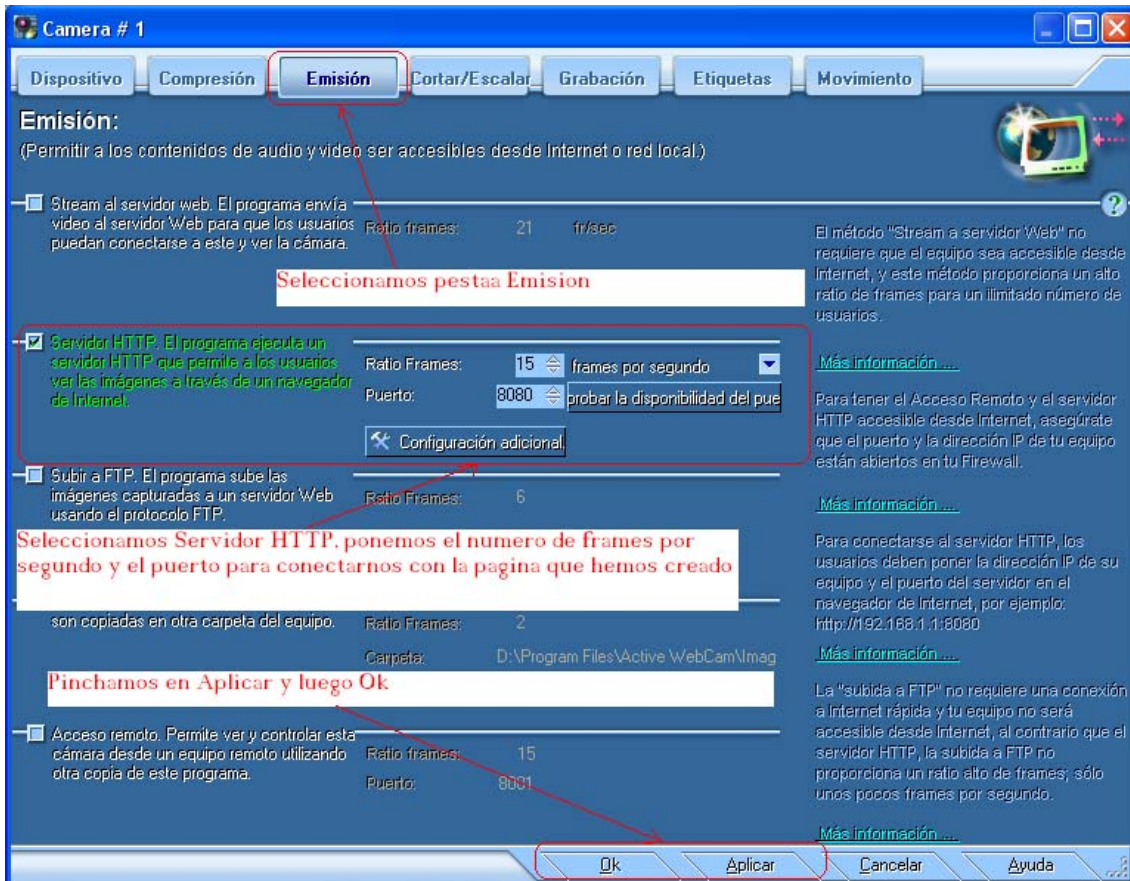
Camera # 1

Dispositivo | Compresión | Emisión | Cortar/Escalar | Grabación | Etiquetas | Movimiento

Emisión:
(Permitir a los contenidos de audio y video ser accesibles desde Internet o red local.)

Stream al servidor web. El programa envía video al servidor Web para que los usuarios puedan conectarse a este y ver la cámara.
Ratio frames: 21 fr/sec

Seleccionamos pestaa Emision

Servidor HTTP. El programa ejecuta un servidor HTTP que permite a los usuarios ver las imágenes a través de un navegador de Internet.
Ratio Frames: 15 frames por segundo
Puerto: 8080 probar la disponibilidad del pue
Configuración adicional

Subir a FTP. El programa sube las imágenes capturadas a un servidor Web usando el protocolo FTP.
Ratio Frames: 6

Seleccionamos Servidor HTTP. ponemos el numero de frames por segundo y el puerto para conectarnos con la pagina que hemos creado

son copiadas en otra carpeta del equipo.
Ratio Frames: 2
Carpeta: D:\Program Files\Active WebCam\Imag

Pinchamos en Aplicar y luego Ok

Acceso remoto. Permite ver y controlar esta cámara desde un equipo remoto utilizando otra copia de este programa.
Ratio frames: 15
Puerto: 8081

El método "Stream a servidor Web" no requiere que el equipo sea accesible desde Internet, y este método proporciona un alto ratio de frames para un ilimitado número de usuarios.

Más información ...

Para tener el Acceso Remoto y el servidor HTTP accesible desde Internet, asegúrate que el puerto y la dirección IP de tu equipo están abiertos en tu Firewall.

Más información ...

Para conectarse al servidor HTTP, los usuarios deben poner la dirección IP de su equipo y el puerto del servidor en el navegador de Internet, por ejemplo: http://192.168.1.1:8080

Más información ...

La "subida a FTP" no requiere una conexión a Internet rápida y tu equipo no será accesible desde Internet, al contrario que el servidor HTTP, la subida a FTP no proporciona un ratio alto de frames; sólo unos pocos frames por segundo.

Más información ...

Ok | Aplicar | Cancelar | Ayuda